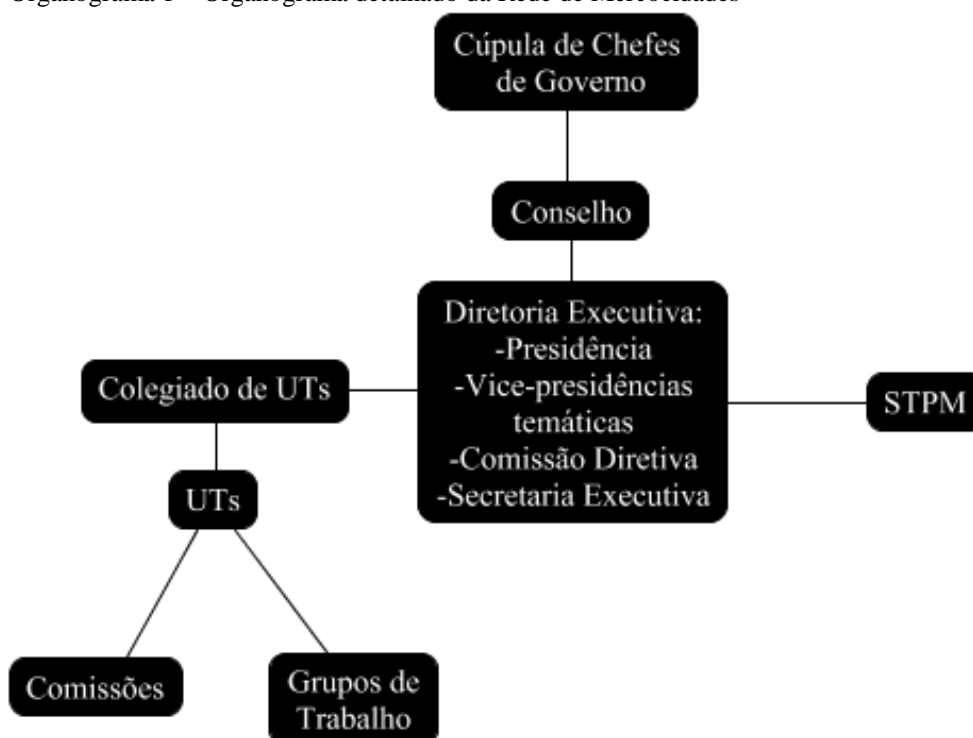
Organograma 1 – Organograma detalhado da Rede de Mercocidades

Cúpula de Chefes de Governo

Conselho

Diretoria Executiva:
-Presidência
-Vice-presidências temáticas
-Comissão Diretiva
-Secretaria Executiva

Colegiado de UTs

STPM

UTs

Comissões

Grupos de Trabalho